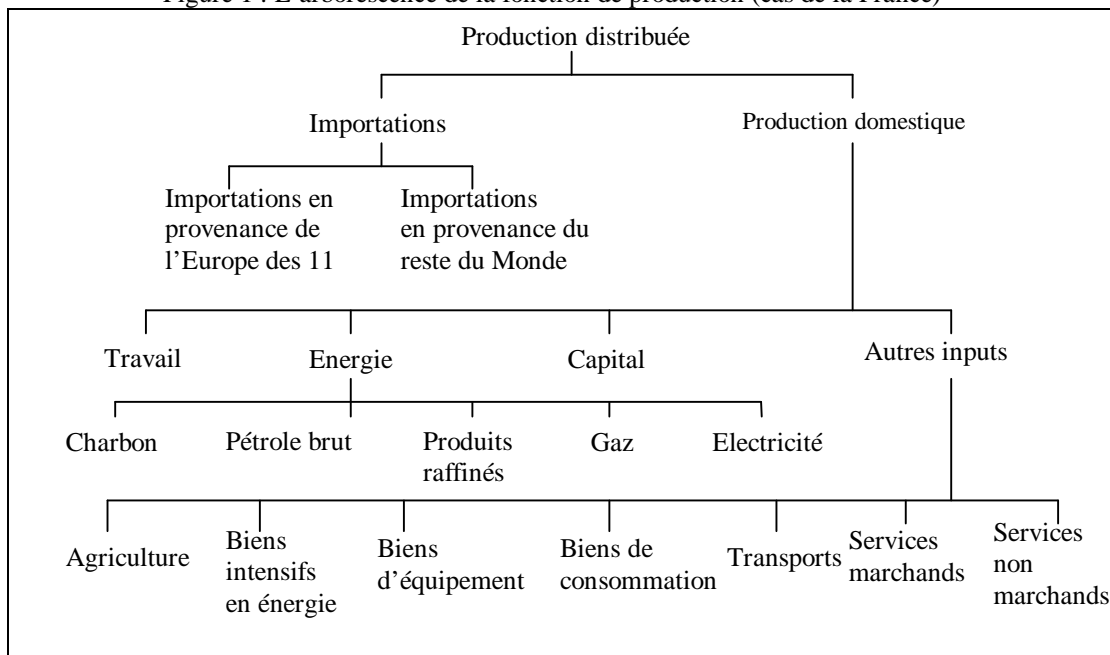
Figure 1 : L'arborescence de la fonction de production (cas de la France)

Production distribuée

Importations

Production domestique

Importations en provenance de l'Europe des 11

Importations en provenance du reste du Monde

Travail

Energie

Capital

Autres inputs

Charbon

Pétrole brut

Produits raffinés

Gaz

Electricité

Agriculture

Biens intensifs en énergie

Biens d'équipement

Biens de consommation

Transports

Services marchands

Services non marchands